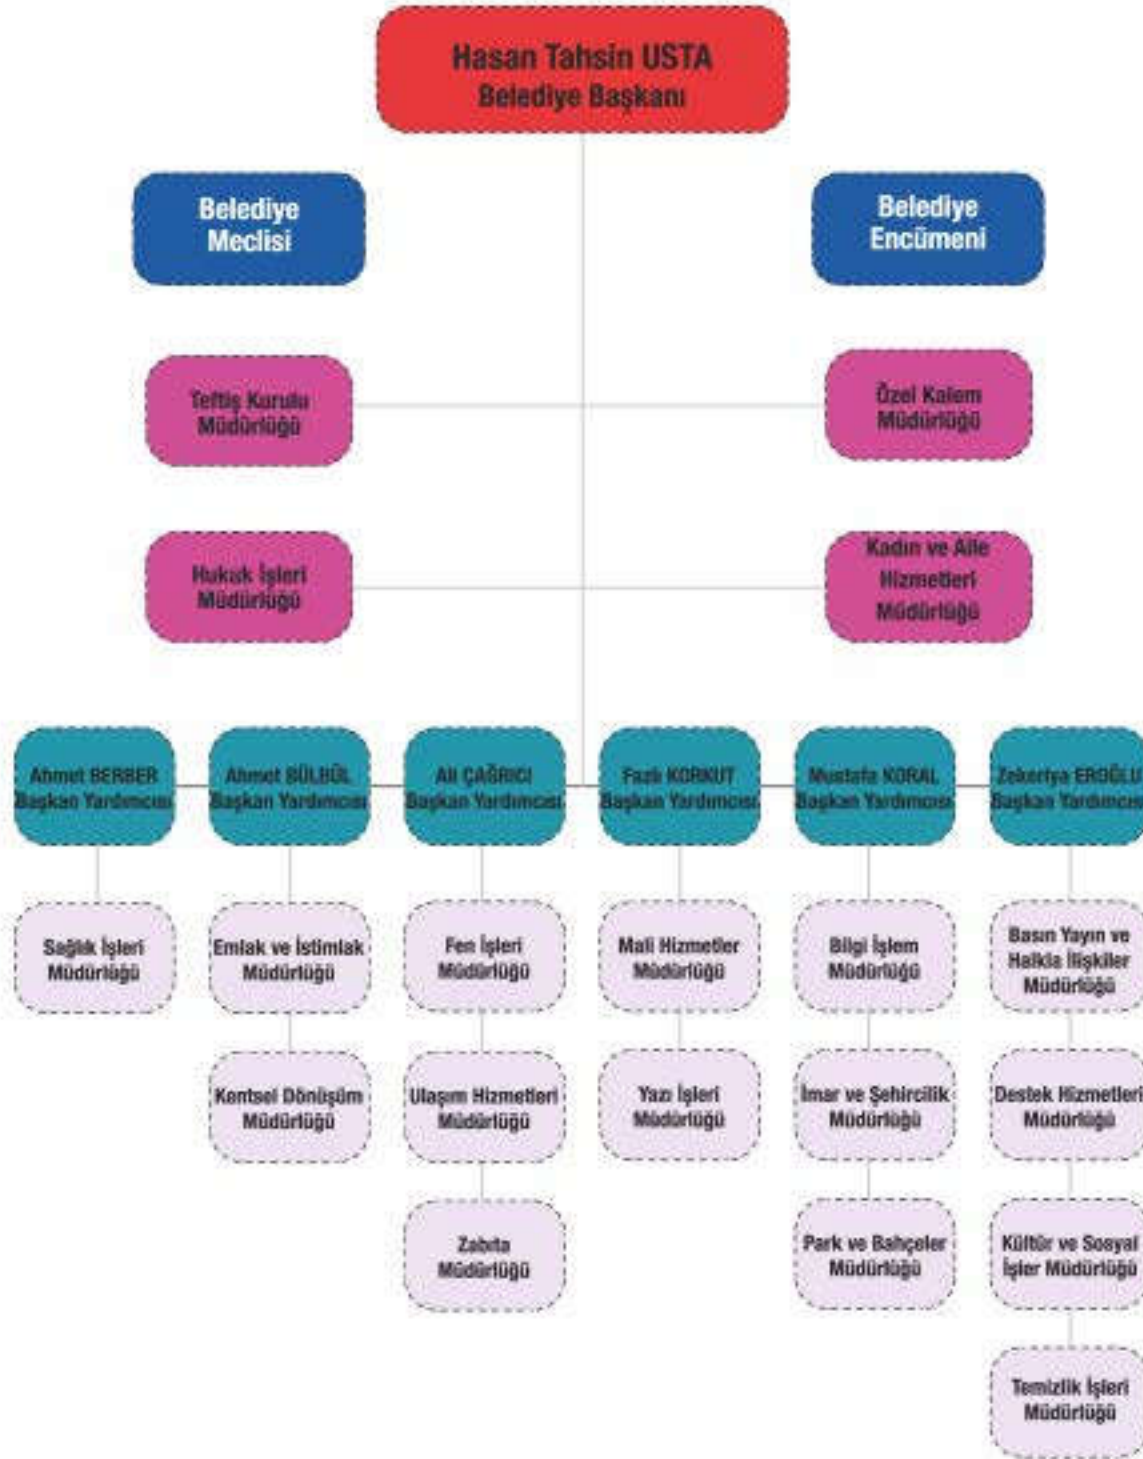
Hasan Tahsin USTA
Belediye Başkanı

Belediye Meclisi

Belediye Encümeni

Teftiş Kurulu Müdürlüğü

Özel Kalem Müdürlüğü

Hukuk İşleri Müdürlüğü

Kadın ve Aile Hizmetleri Müdürlüğü

Ahmet BERBER Başkan Yardımcısı

Sağlık İşleri Müdürlüğü

Ahmet BÜLBÜL Başkan Yardımcısı

Emlak ve İstimlak Müdürlüğü

Kentsel Dönüşüm Müdürlüğü

Ali ÇAĞRICI Başkan Yardımcısı

Fen İşleri Müdürlüğü

Ulaşım Hizmetleri Müdürlüğü

Zabıta Müdürlüğü

Fazlı KORKUT Başkan Yardımcısı

Mali Hizmetler Müdürlüğü

Yazı İşleri Müdürlüğü

Mustafa KORAL Başkan Yardımcısı

Bilgi İşlem Müdürlüğü

İmar ve Şehircilik Müdürlüğü

Park ve Bahçeler Müdürlüğü

Zekeriya EROĞLU Başkan Yardımcısı

Basın Yayın ve Halkla İlişkiler Müdürlüğü

Destek Hizmetleri Müdürlüğü

Kültür ve Sosyal İşler Müdürlüğü

Temizlik İşleri Müdürlüğü